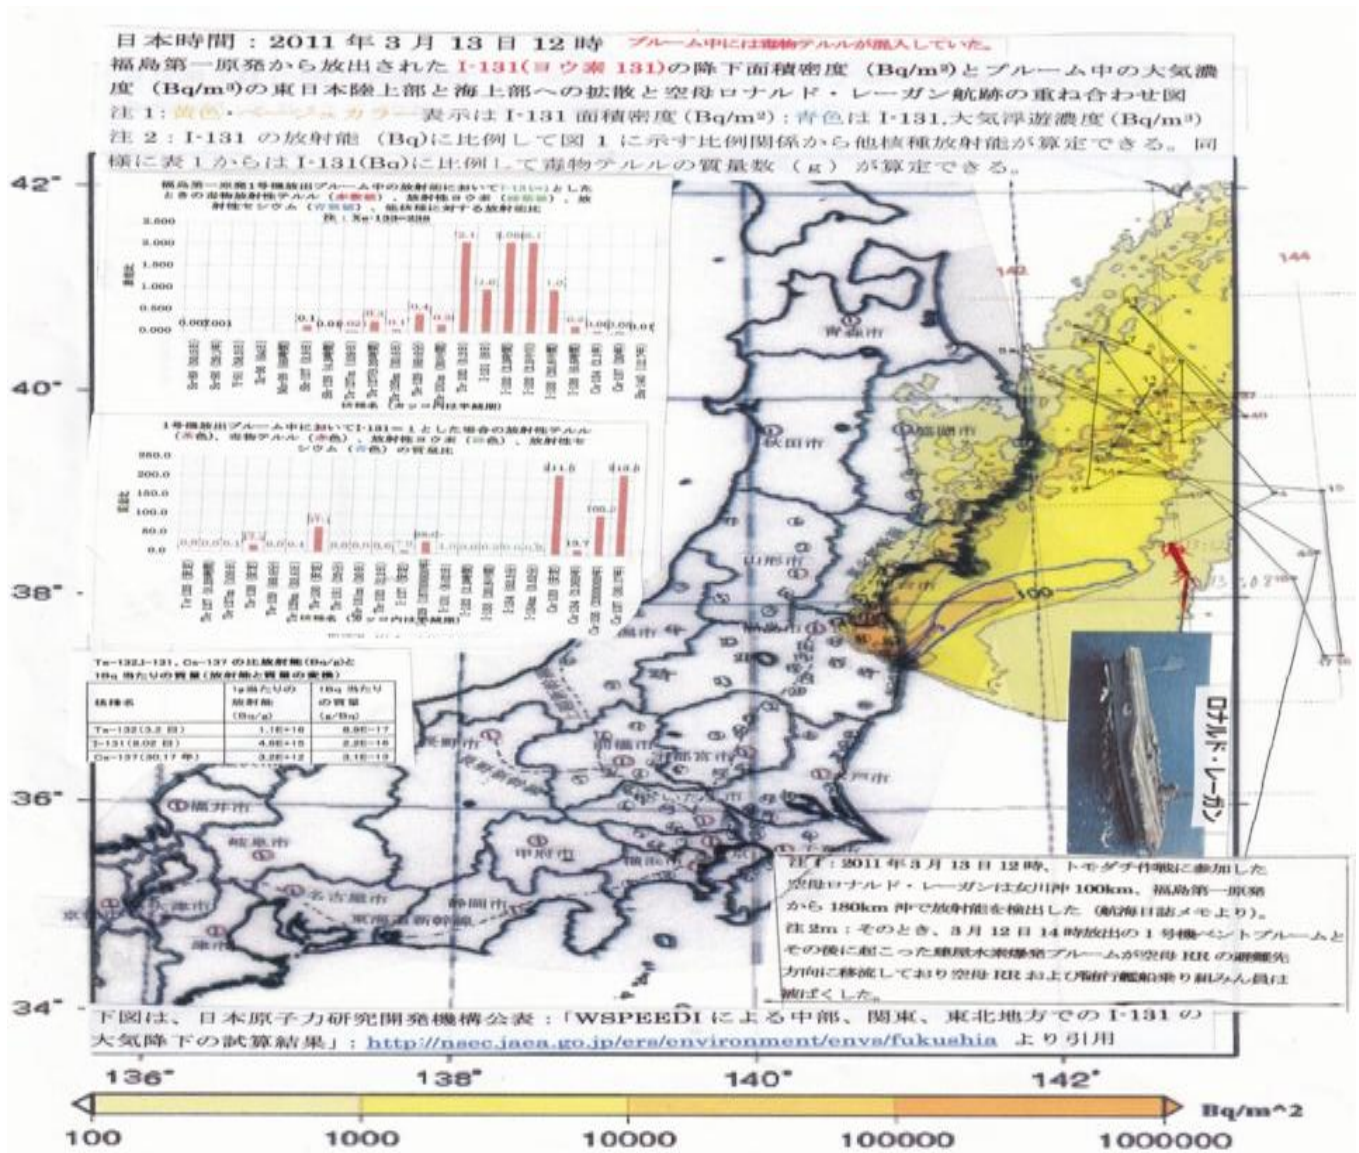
日本時間：2011 年 3 月 13 日 12 時 プルーム中には毒物テルルが混入していた。
福島第一原発から放出された I-131(ヨウ素 131)の降下面積密度（Bq/m²）とプルーム中の大気濃度（Bq/m³）の東日本陸上部と海上部への拡散と空母ロナルド・レーガン航跡の重ね合わせ図
注 1：黄色・ベージュカラー表示は I-131 面積密度(Bq/m²)；青色は I-131,大気浮遊濃度（Bq/m³）
注 2：I-131 の放射能（Bq)に比例して図 1 に示す比例関係から他核種放射能が算定できる。同様に表 1 からは I-131(Bq)に比例して毒物テルルの質量数（g）が算定できる。

42°
40°
38°
36°
34°

福島第一原発1号機放出プルーム中の放射能において I-131=1 としたときの毒物放射性テルル（赤表示）、放射性ヨウ素（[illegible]）、放射性セシウム（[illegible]）、他核種に対する放射能比
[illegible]

3.500
3.000
2.500
2.000
1.500
1.000
0.500
0.000

0.00 0.001 0.1 0.06 0.02 0.3 0.1 0.4 0.3 3.1 1.0 3.0 3.1 1.0 0.2 0.00 0.05 0.01

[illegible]
核種名（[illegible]）

1号機放出プルーム中において I-131＝1 とした場合の放射性テルル（赤色）、安定テルル（赤色）、放射性ヨウ素（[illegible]）、放射性セシウム（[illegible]）の質量比

250.0
200.0
150.0
100.0
50.0
0.0

211.5 213.5 100.2 19.7 67.1 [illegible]

核種名（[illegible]）

Te-132,I-131, Cs-137 の比放射能(Bq/g)と 1Bq 当たりの質量（放射能と質量の変換）

| 核種名 | 1g 当たりの放射能 (Bq/g) | 1Bq 当たりの質量 (g/Bq) |
|---|---|---|
| Te-132(3.2 日) | 1.1E+16 | 8.9E-17 |
| I-131(8.02 日) | 4.6E+15 | 2.2E-16 |
| Cs-137(30.17 年) | 3.2E+12 | 3.1E-13 |

142
144
青森市
盛岡市
秋田市
山形市
福島市
宇都宮市
水戸市
福井市
岐阜市
名古屋市
甲府市
横浜市
静岡市
大津市
京都市
津市
100

ロナルド・レーガン

注 1：2011 年 3 月 13 日 12 時、トモダチ作戦に参加した空母ロナルド・レーガンは女川沖 100km、福島第一原発から 180km 沖で放射能を検出した（航海日誌メモより）。
注 2m：そのとき、3 月 12 日 14 時放出の 1 号機ベントプルームとその後に起こった建屋水素爆発プルームが空母 RR の避難先方向に移流しており空母 RR および随行艦船乗り組み員は被ばくした。

下図は、日本原子力研究開発機構公表：「WSPEEDI による中部、関東、東北地方での I-131 の大気降下の試算結果」：http://nsec.jaea.go.jp/ers/environment/envs/fukushia より引用

136°
138°
140°
142°

Bq/m^2
100
1000
10000
100000
1000000